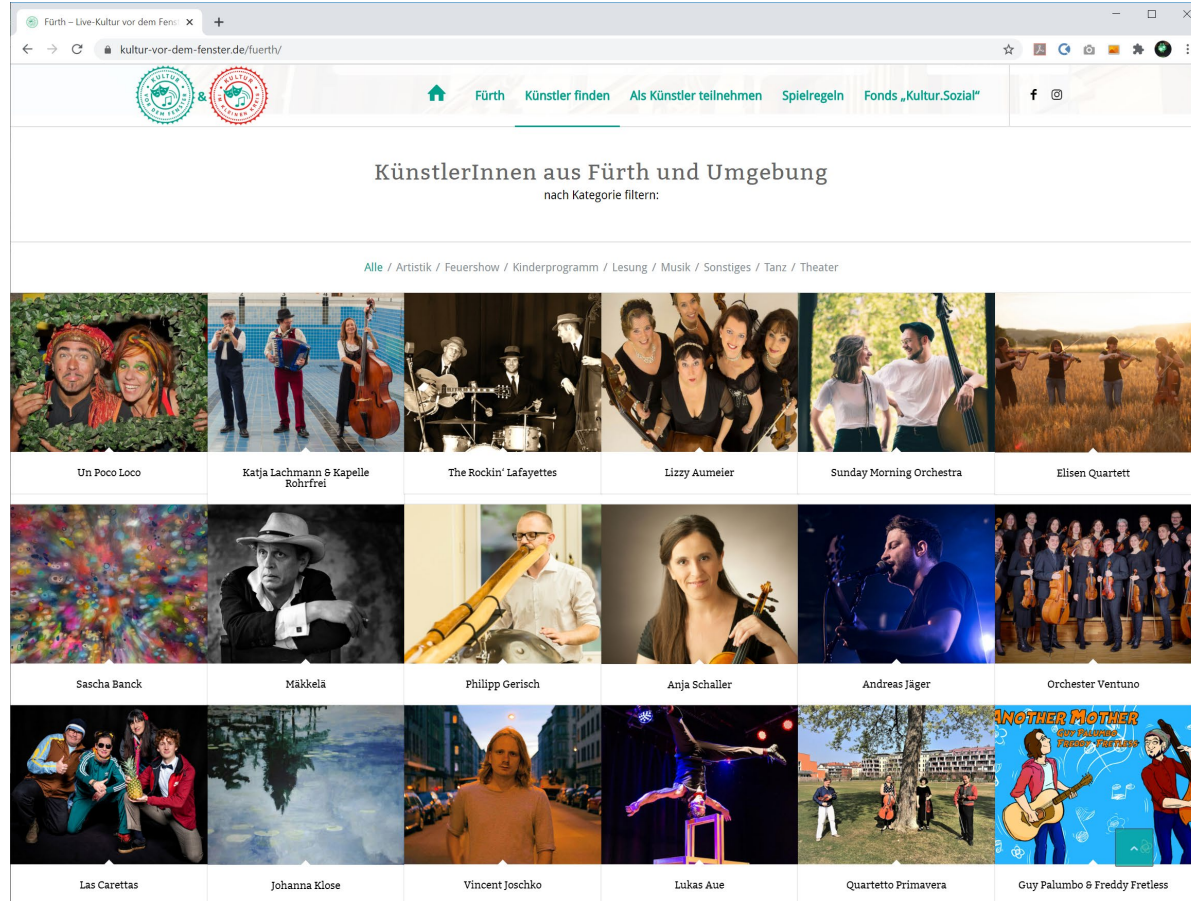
Fürth – Live-Kultur vor dem Fens ×
+
kultur-vor-dem-fenster.de/fuerth/

KULTUR VOR DEM FENSTER & KULTUR IN KLEINEN KREISEN

Fürth Künstler finden Als Künstler teilnehmen Spielregeln Fonds „Kultur.Sozial"

KünstlerInnen aus Fürth und Umgebung
nach Kategorie filtern:

Alle / Artistik / Feuershow / Kinderprogramm / Lesung / Musik / Sonstiges / Tanz / Theater

Un Poco Loco
Katja Lachmann & Kapelle Rohrfrei
The Rockin' Lafayettes
Lizzy Aumeier
Sunday Morning Orchestra
Elisen Quartett

Sascha Banck
Mäkkelä
Philipp Gerisch
Anja Schaller
Andreas Jäger
Orchester Ventuno

Las Carettas
Johanna Klose
Vincent Joschko
Lukas Aue
Quartetto Primavera
ANOTHER MOTHER GUY PALUMBO FREDDY FRETLESS
Guy Palumbo & Freddy Fretless